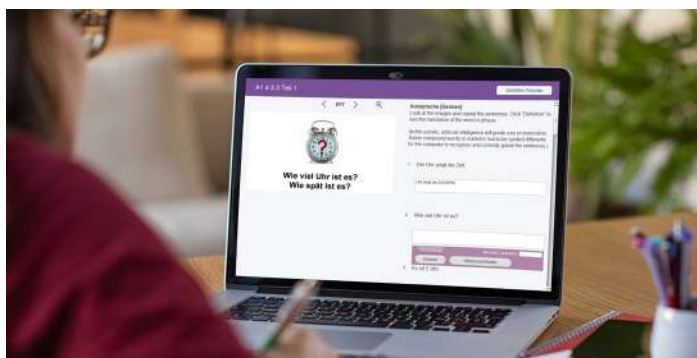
A1 4.3.3 Teil 1

Aussprache (Senden)

Look at the images and repeat the sentences. Click "Definition" to see the translation of the word or phrase.

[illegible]

Wie viel Uhr ist es?
Wie spät ist es?

Die Uhr zeigt die Zeit.

Wie viel Uhr ist es?

Es ist 2 Uhr.